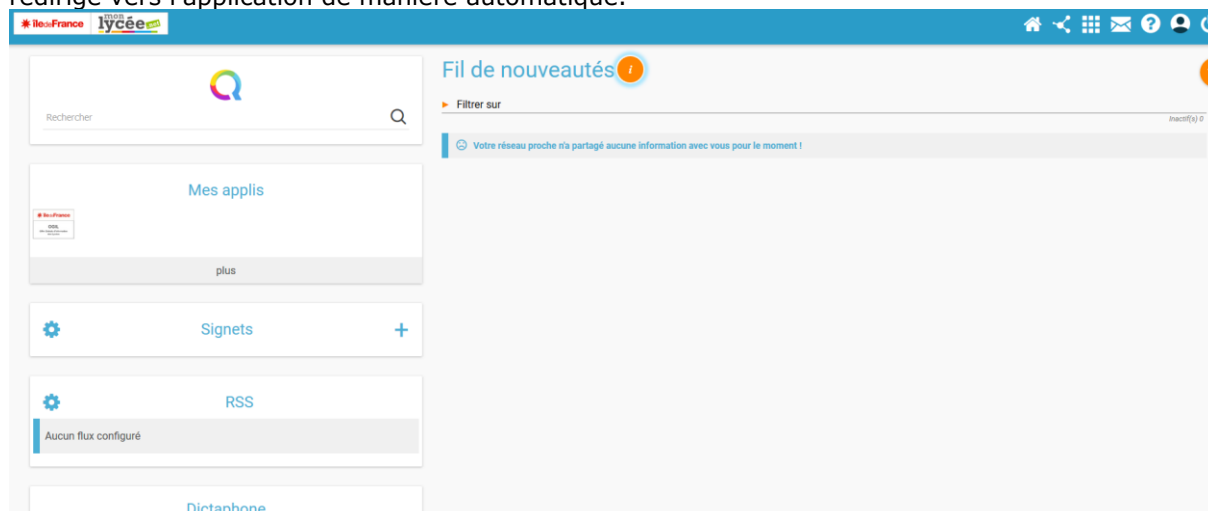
redirige vers l'application de manière automatique.

îledeFrance mon lycée.net

Rechercher

Mes applis

îledeFrance
OOL

plus

Signets

RSS

Aucun flux configuré

Dictaphone

Fil de nouveautés

Filtrer sur

Inactif(s) 0

Votre réseau proche n'a partagé aucune information avec vous pour le moment !